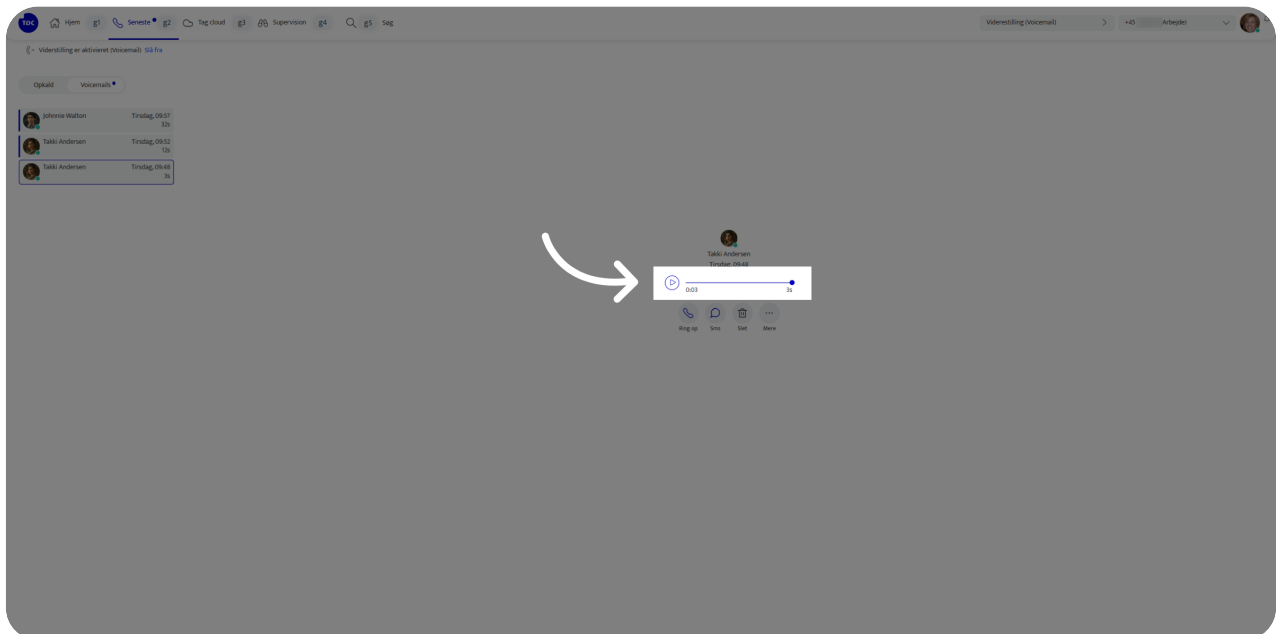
TDC Hjem g1 Seneste g2 Tag cloud g3 Supervision g4 g5 Søg

Viderestilling (Voicemail) > +45 Arbejder

Viderstilling er aktiveret (Voicemail) Slå fra

Opkald Voicemails

Johnnie Walton Tirsdag, 09:57 32s

Takki Andersen Tirsdag, 09:52 12s

Takki Andersen Tirsdag, 09:48 3s

Takki Andersen
Tirsdag, 09:48

0:03 3s

Ring op Sms Slet Mere